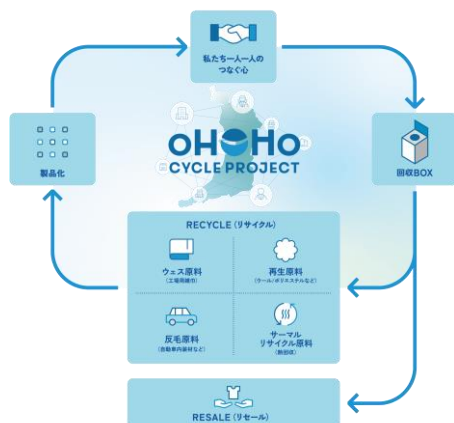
私たち一人一人のつなぐ心

製品化

OHOHO
CYCLE PROJECT

回収BOX

RECYCLE（リサイクル）

ウエス原料
（工場用雑巾）

再生原料
（ウール/ポリエステルなど）

反毛原料
（自動車内装材など）

サーマルリサイクル原料
（熱回収）

RESALE（リセール）